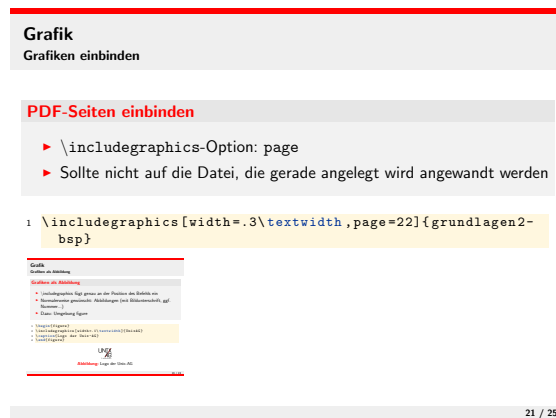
Grafik
Grafiken einbinden

PDF-Seiten einbinden

▶ \includegraphics-Option: page

▶ Sollte nicht auf die Datei, die gerade angelegt wird angewandt werden

1 \includegraphics[width=.3\textwidth,page=22]{grundlagen2-bsp}

Grafik
Grafiken als Abbildung

Grafiken als Abbildung

▶ \includegraphics fügt genau an der Position des Befehls ein

▶ Normalerweise gewünscht: Abbildungen (mit Bildunterschrift, ggf. Nummer...)

▶ Dazu: Umgebung figure

1 \begin{figure}
2 \includegraphics[width=.5\textwidth]{Unix-AG}
3 \caption{Logo der Unix-AG}
4 \end{figure}

Abbildung: Logo der Unix-AG

21 / 25